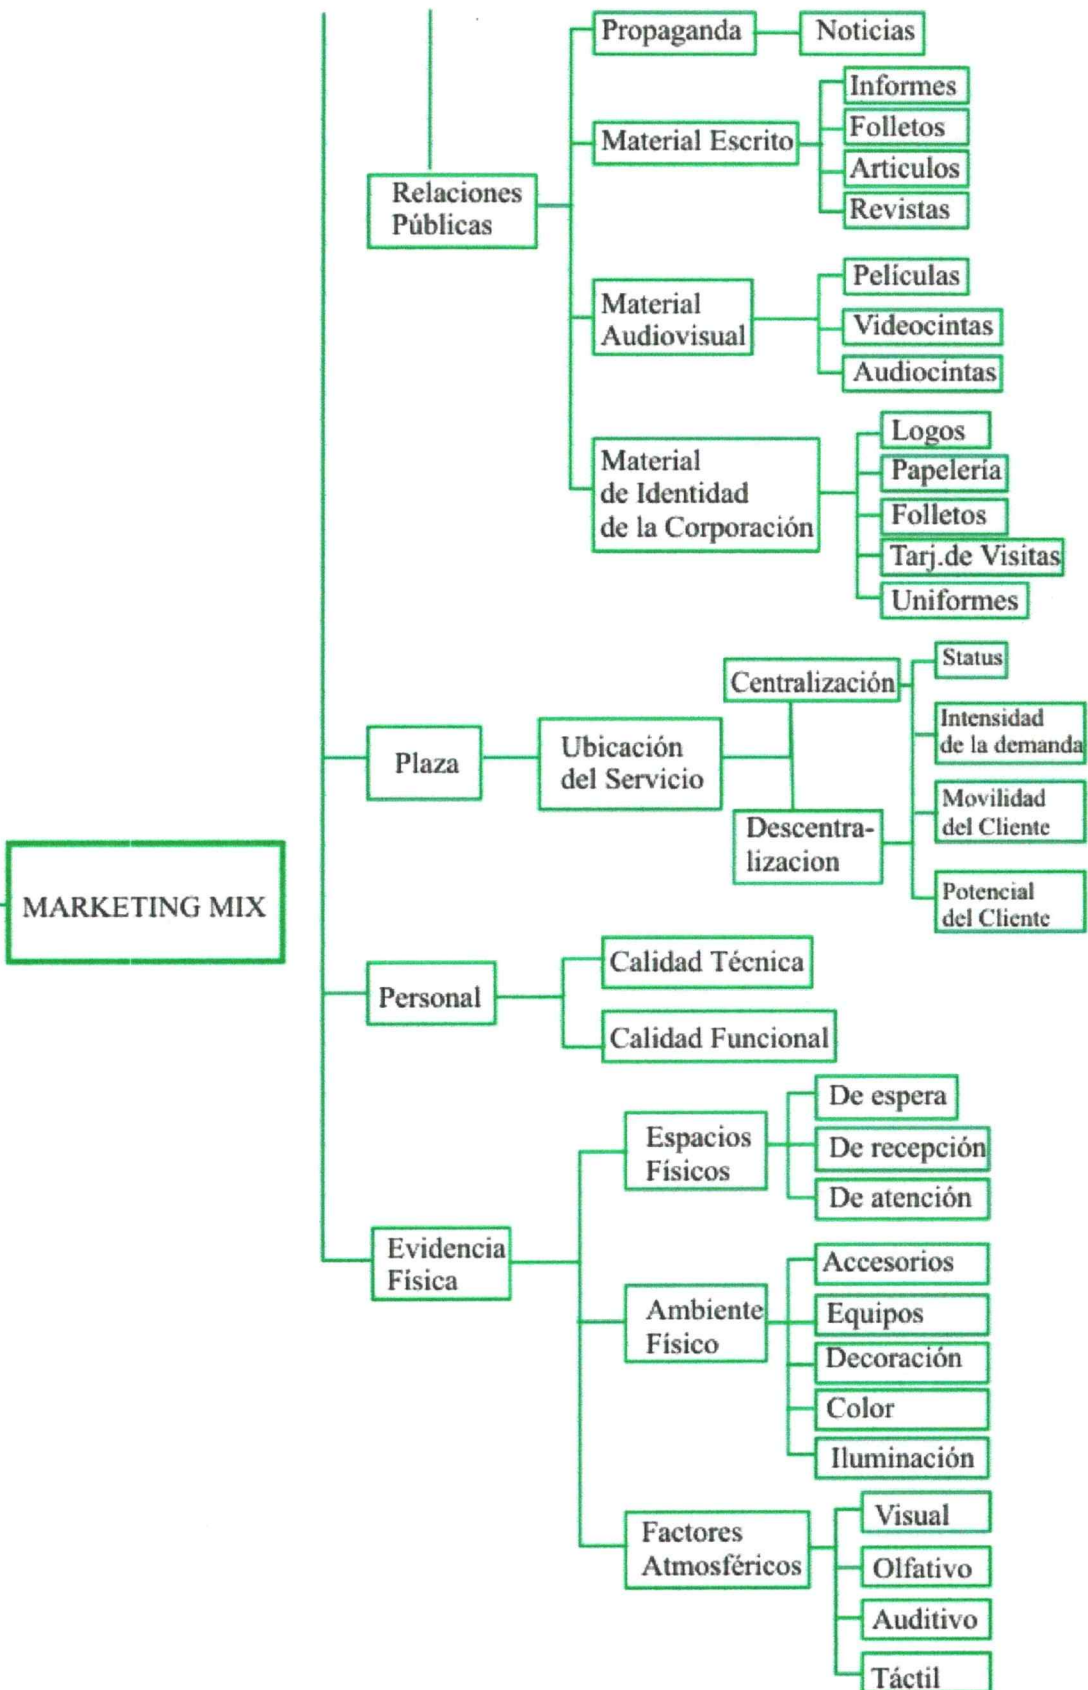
MARKETING MIX

Relaciones Públicas

Propaganda
Noticias

Material Escrito
Informes
Folletos
Articulos
Revistas

Material Audiovisual
Películas
Videocintas
Audiocintas

Material de Identidad de la Corporación
Logos
Papelería
Folletos
Tarj.de Visitas
Uniformes

Plaza

Ubicación del Servicio
Centralización
Descentralizacion
Status
Intensidad de la demanda
Movilidad del Cliente
Potencial del Cliente

Personal

Calidad Técnica
Calidad Funcional

Evidencia Física

Espacios Físicos
De espera
De recepción
De atención

Ambiente Físico
Accesorios
Equipos
Decoración
Color
Iluminación

Factores Atmosféricos
Visual
Olfativo
Auditivo
Táctil